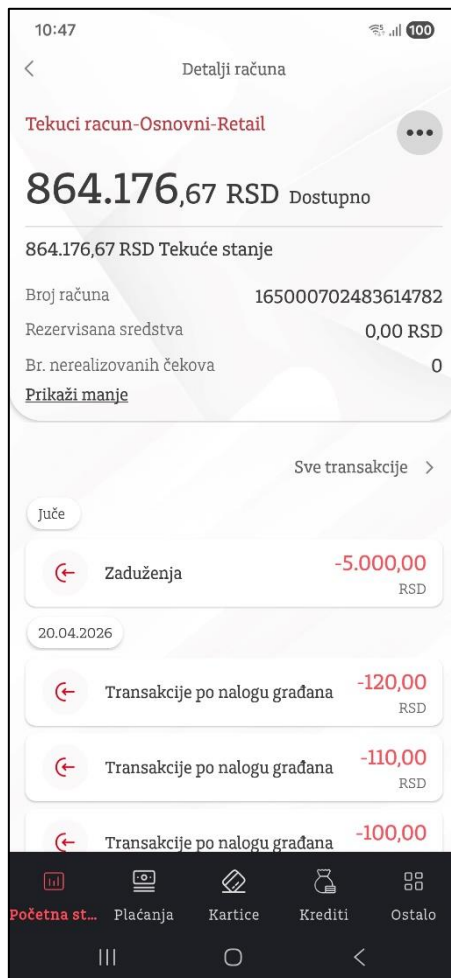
10:47

100

Detalji računa

Tekuci racun-Osnovni-Retail

864.176,67 RSD Dostupno

864.176,67 RSD Tekuće stanje

Broj računa 165000702483614782

Rezervisana sredstva 0,00 RSD

Br. nerealizovanih čekova 0

Prikaži manje

Sve transakcije >

Juče

Zaduženja -5.000,00 RSD

20.04.2026

Transakcije po nalogu građana -120,00 RSD

Transakcije po nalogu građana -110,00 RSD

Transakcije po nalogu građana -100,00

Početna st... Plaćanja Kartice Krediti Ostalo